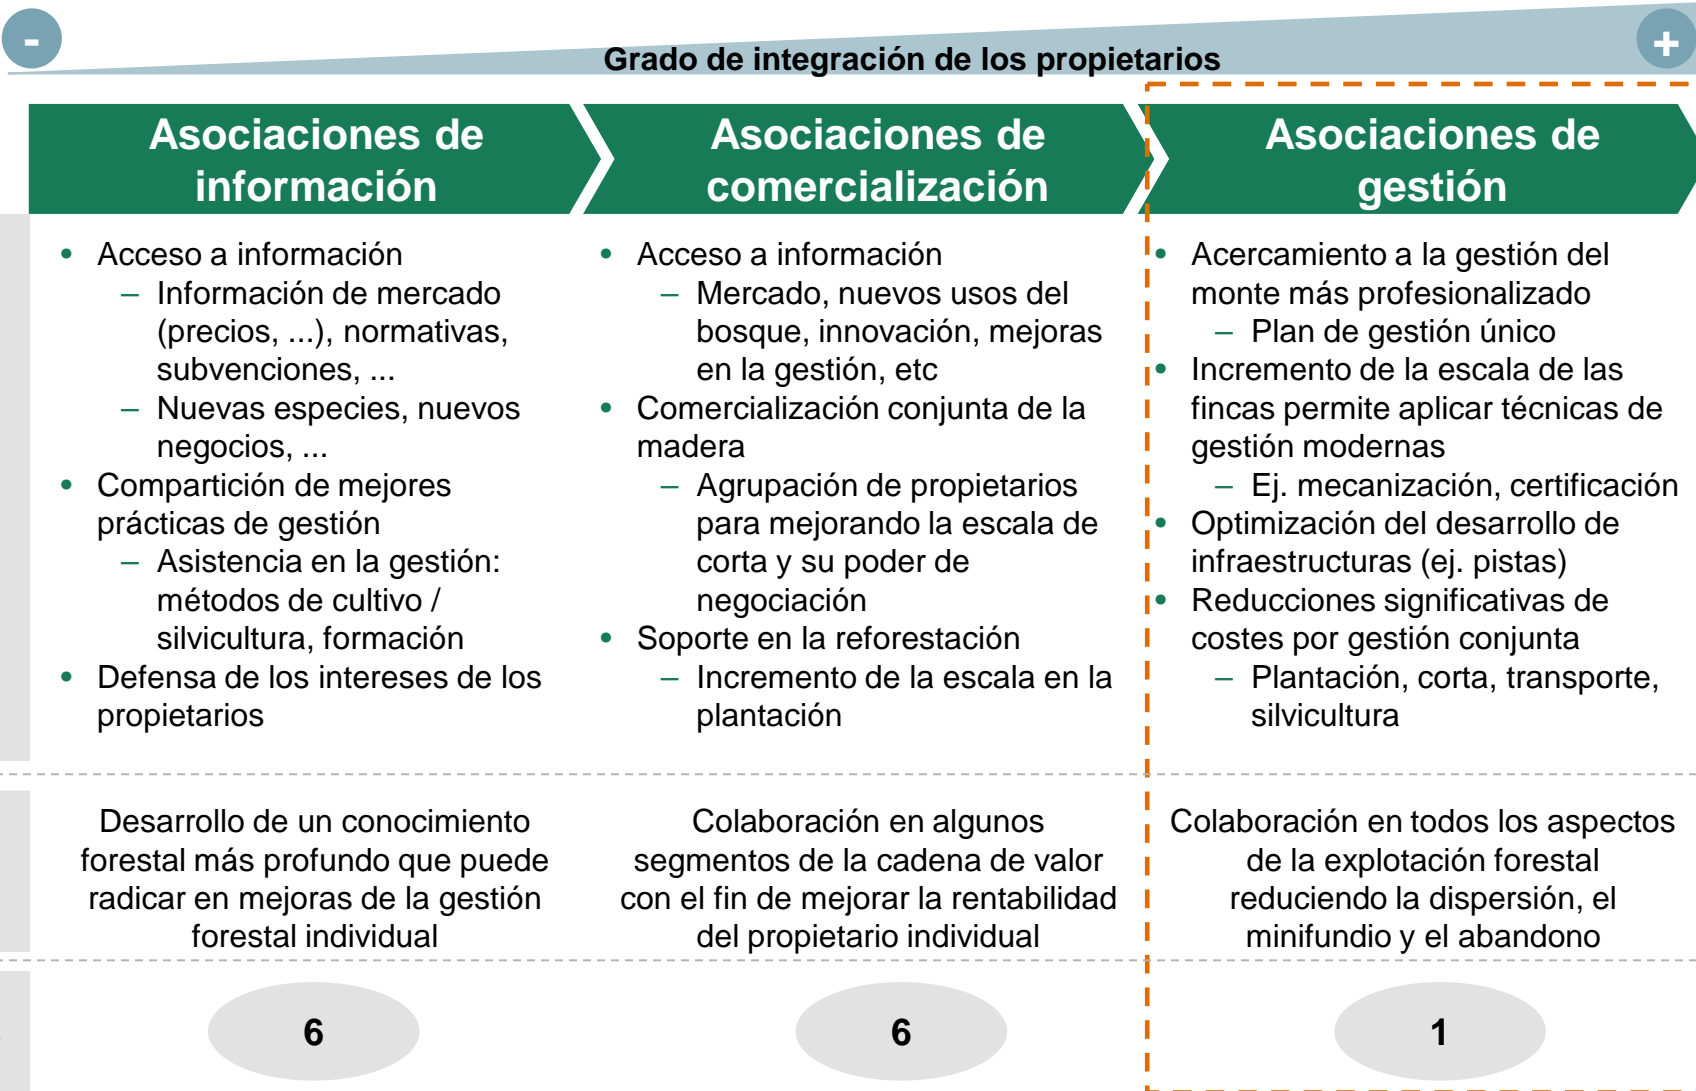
-

Grado de integración de los propietarios

+

Asociaciones de información

- Acceso a información
  – Información de mercado (precios, ...), normativas, subvenciones, ...
  – Nuevas especies, nuevos negocios, ...
- Compartición de mejores prácticas de gestión
  – Asistencia en la gestión: métodos de cultivo / silvicultura, formación
- Defensa de los intereses de los propietarios

Desarrollo de un conocimiento forestal más profundo que puede radicar en mejoras de la gestión forestal individual

6

Asociaciones de comercialización

- Acceso a información
  – Mercado, nuevos usos del bosque, innovación, mejoras en la gestión, etc
- Comercialización conjunta de la madera
  – Agrupación de propietarios para mejorando la escala de corta y su poder de negociación
- Soporte en la reforestación
  – Incremento de la escala en la plantación

Colaboración en algunos segmentos de la cadena de valor con el fin de mejorar la rentabilidad del propietario individual

6

Asociaciones de gestión

- Acercamiento a la gestión del monte más profesionalizado
  – Plan de gestión único
- Incremento de la escala de las fincas permite aplicar técnicas de gestión modernas
  – Ej. mecanización, certificación
- Optimización del desarrollo de infraestructuras (ej. pistas)
- Reducciones significativas de costes por gestión conjunta
  – Plantación, corta, transporte, silvicultura

Colaboración en todos los aspectos de la explotación forestal reduciendo la dispersión, el minifundio y el abandono

1